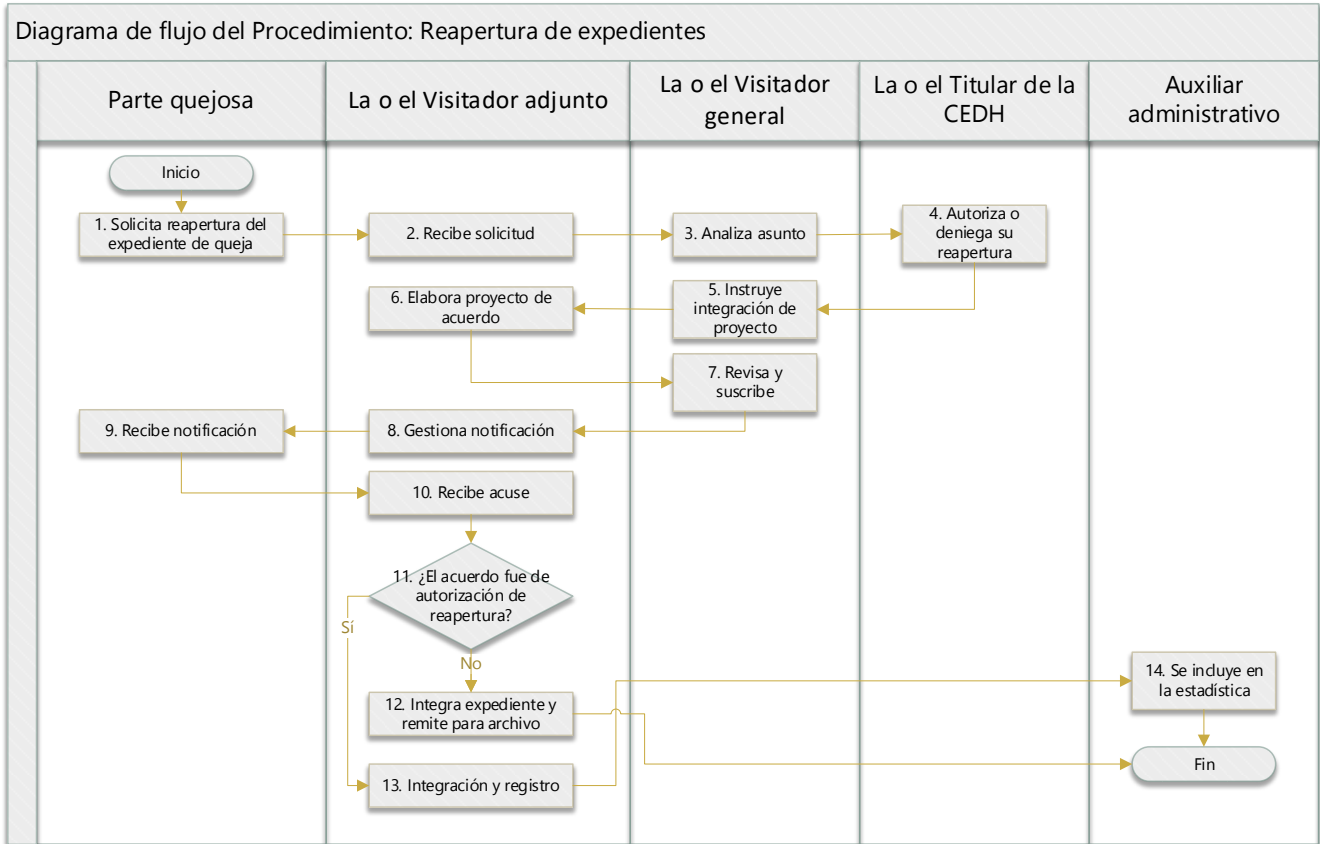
Diagrama de flujo del Procedimiento: Reapertura de expedientes

Parte quejosa

La o el Visitador adjunto

La o el Visitador general

La o el Titular de la CEDH

Auxiliar administrativo

Inicio

1. Solicita reapertura del expediente de queja

2. Recibe solicitud

3. Analiza asunto

4. Autoriza o deniega su reapertura

5. Instruye integración de proyecto

6. Elabora proyecto de acuerdo

7. Revisa y suscribe

8. Gestiona notificación

9. Recibe notificación

10. Recibe acuse

11. ¿El acuerdo fue de autorización de reapertura?

Sí

No

12. Integra expediente y remite para archivo

13. Integración y registro

14. Se incluye en la estadística

Fin